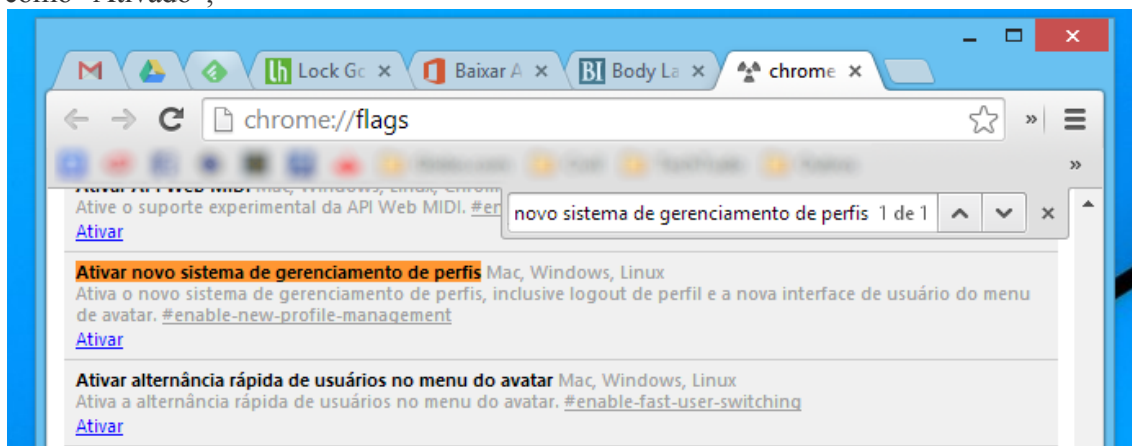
como "Ativado";

Lock Gc
Baixar A
Body La
chrome

chrome://flags

»

Ativar API Web MIDI Mac, Windows, Linux, Chrom
Ative o suporte experimental da API Web MIDI. #en
Ativar

novo sistema de gerenciamento de perfis 1 de 1

Ativar novo sistema de gerenciamento de perfis Mac, Windows, Linux
Ativa o novo sistema de gerenciamento de perfis, inclusive logout de perfil e a nova interface de usuário do menu de avatar. #enable-new-profile-management
Ativar

Ativar alternância rápida de usuários no menu do avatar Mac, Windows, Linux
Ativa a alternância rápida de usuários no menu do avatar. #enable-fast-user-switching
Ativar